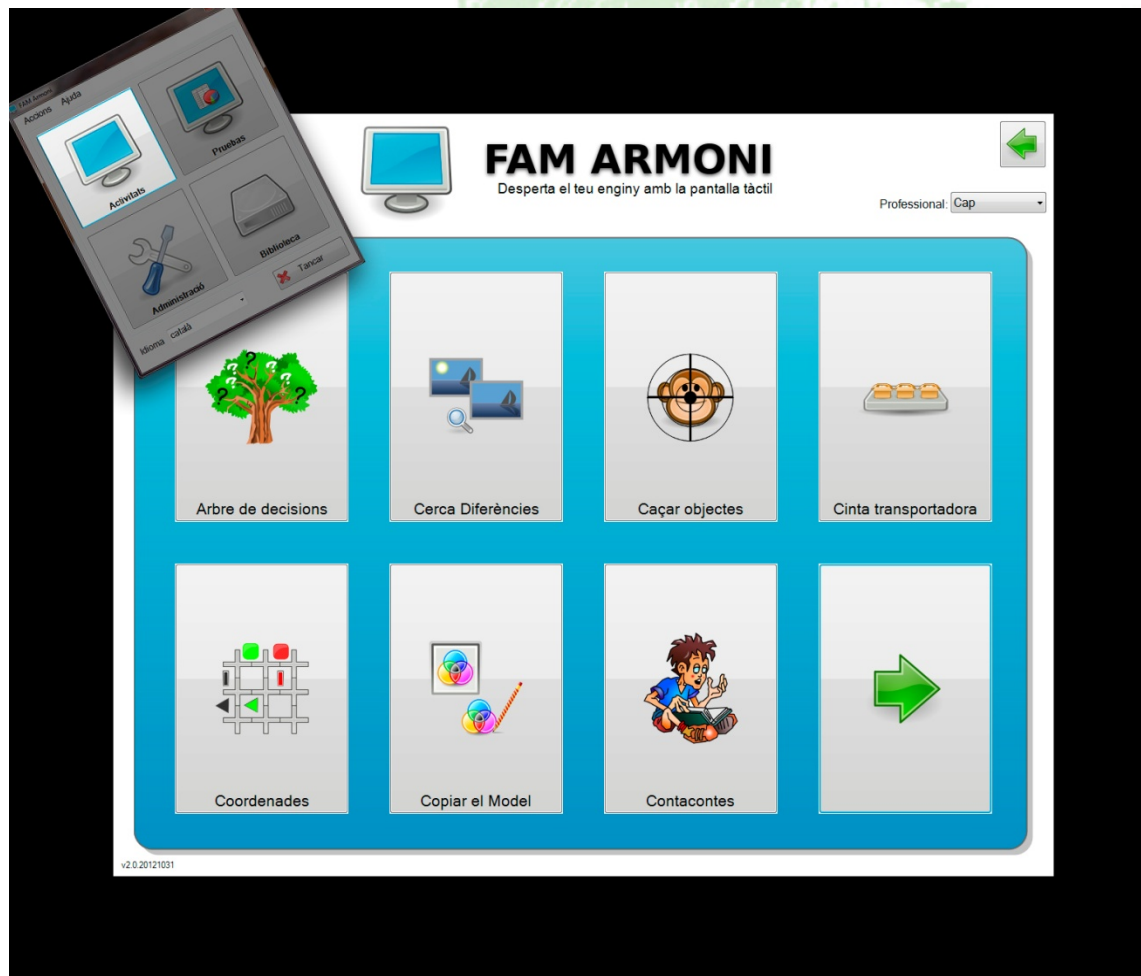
FAM Armoni
Accions Ajuda
Pruebas
Acivitats
Biblioteca
Administració
Tancar
Idioma català

FAM ARMONI
Desperta el teu enginy amb la pantalla tàctil

Professional: Cap

Arbre de decisions
Cerca Diferències
Caçar objectes
Cinta transportadora
Coordenades
Copiar el Model
Contacontes

v2.0.20121031